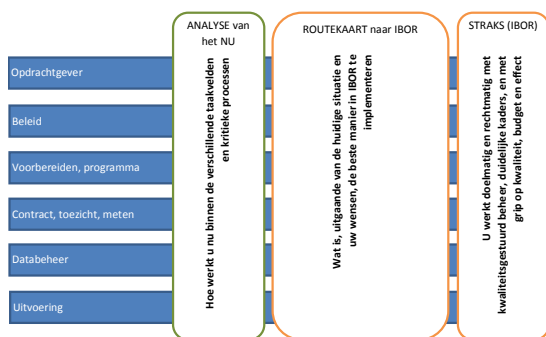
ANALYSE van het NU

ROUTEKAART naar IBOR

STRAKS (IBOR)

Opdrachtgever

Beleid

Voorbereiden, programma

Contract, toezicht, meten

Databeheer

Uitvoering

Hoe werkt u nu binnen de verschillende taakvelden en kritieke processen

Wat is, uitgaande van de huidige situatie en uw wensen, de beste manier in IBOR te implementeren

U werkt doelmatig en rechtmatig met kwaliteitsgestuurd beheer, duidelijke kaders en grip op kwaliteit, budget en effect